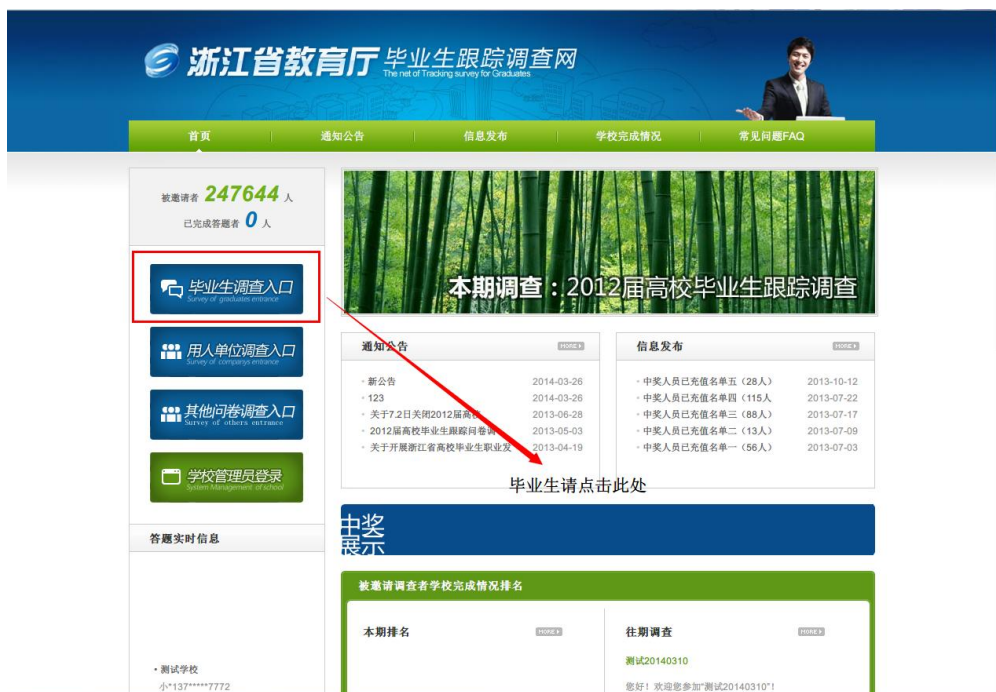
浙江省教育厅 毕业生跟踪调查网 The net of Tracking survey for Graduates

首页 通知公告 信息发布 学校完成情况 常见问题FAQ

被邀请者 247644 人
已完成答题者 0 人

毕业生调查入口 Survey of graduates entrance

用人单位调查入口 Survey of companys entrance

其他问卷调查入口 Survey of others entrance

学校管理员登录 System Management of school

答题实时信息

• 测试学校
小*137*****7772

本期调查：2012届高校毕业生跟踪调查

通知公告 MORE

• 新公告 2014-03-26
• 123 2014-03-26
• 关于7.2日关闭2012届高校 2013-06-28
• 2012届高校毕业生跟踪问卷调 2013-05-03
• 关于开展浙江省高校毕业生职业发 2013-04-19

信息发布 MORE

• 中奖人员已充值名单五（28人） 2013-10-12
• 中奖人员已充值名单四（115人 2013-07-22
• 中奖人员已充值名单三（88人） 2013-07-17
• 中奖人员已充值名单二（13人） 2013-07-09
• 中奖人员已充值名单一（56人） 2013-07-03

毕业生请点击此处

中奖展示

被邀请调查者学校完成情况排名

本期排名 MORE

往期调查 MORE

测试20140310

您好！欢迎您参加"测试20140310"！